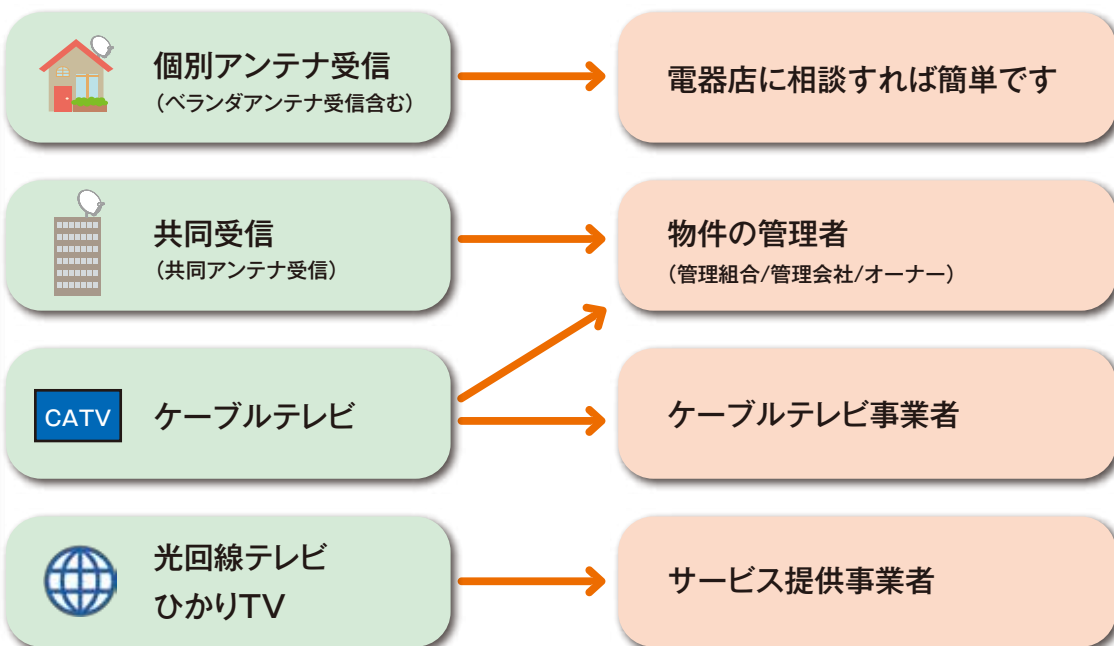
個別アンテナ受信
（ベランダアンテナ受信含む）

電器店に相談すれば簡単です

共同受信
（共同アンテナ受信）

物件の管理者
（管理組合/管理会社/オーナー）

CATV

ケーブルテレビ

ケーブルテレビ事業者

光回線テレビ
ひかりTV

サービス提供事業者